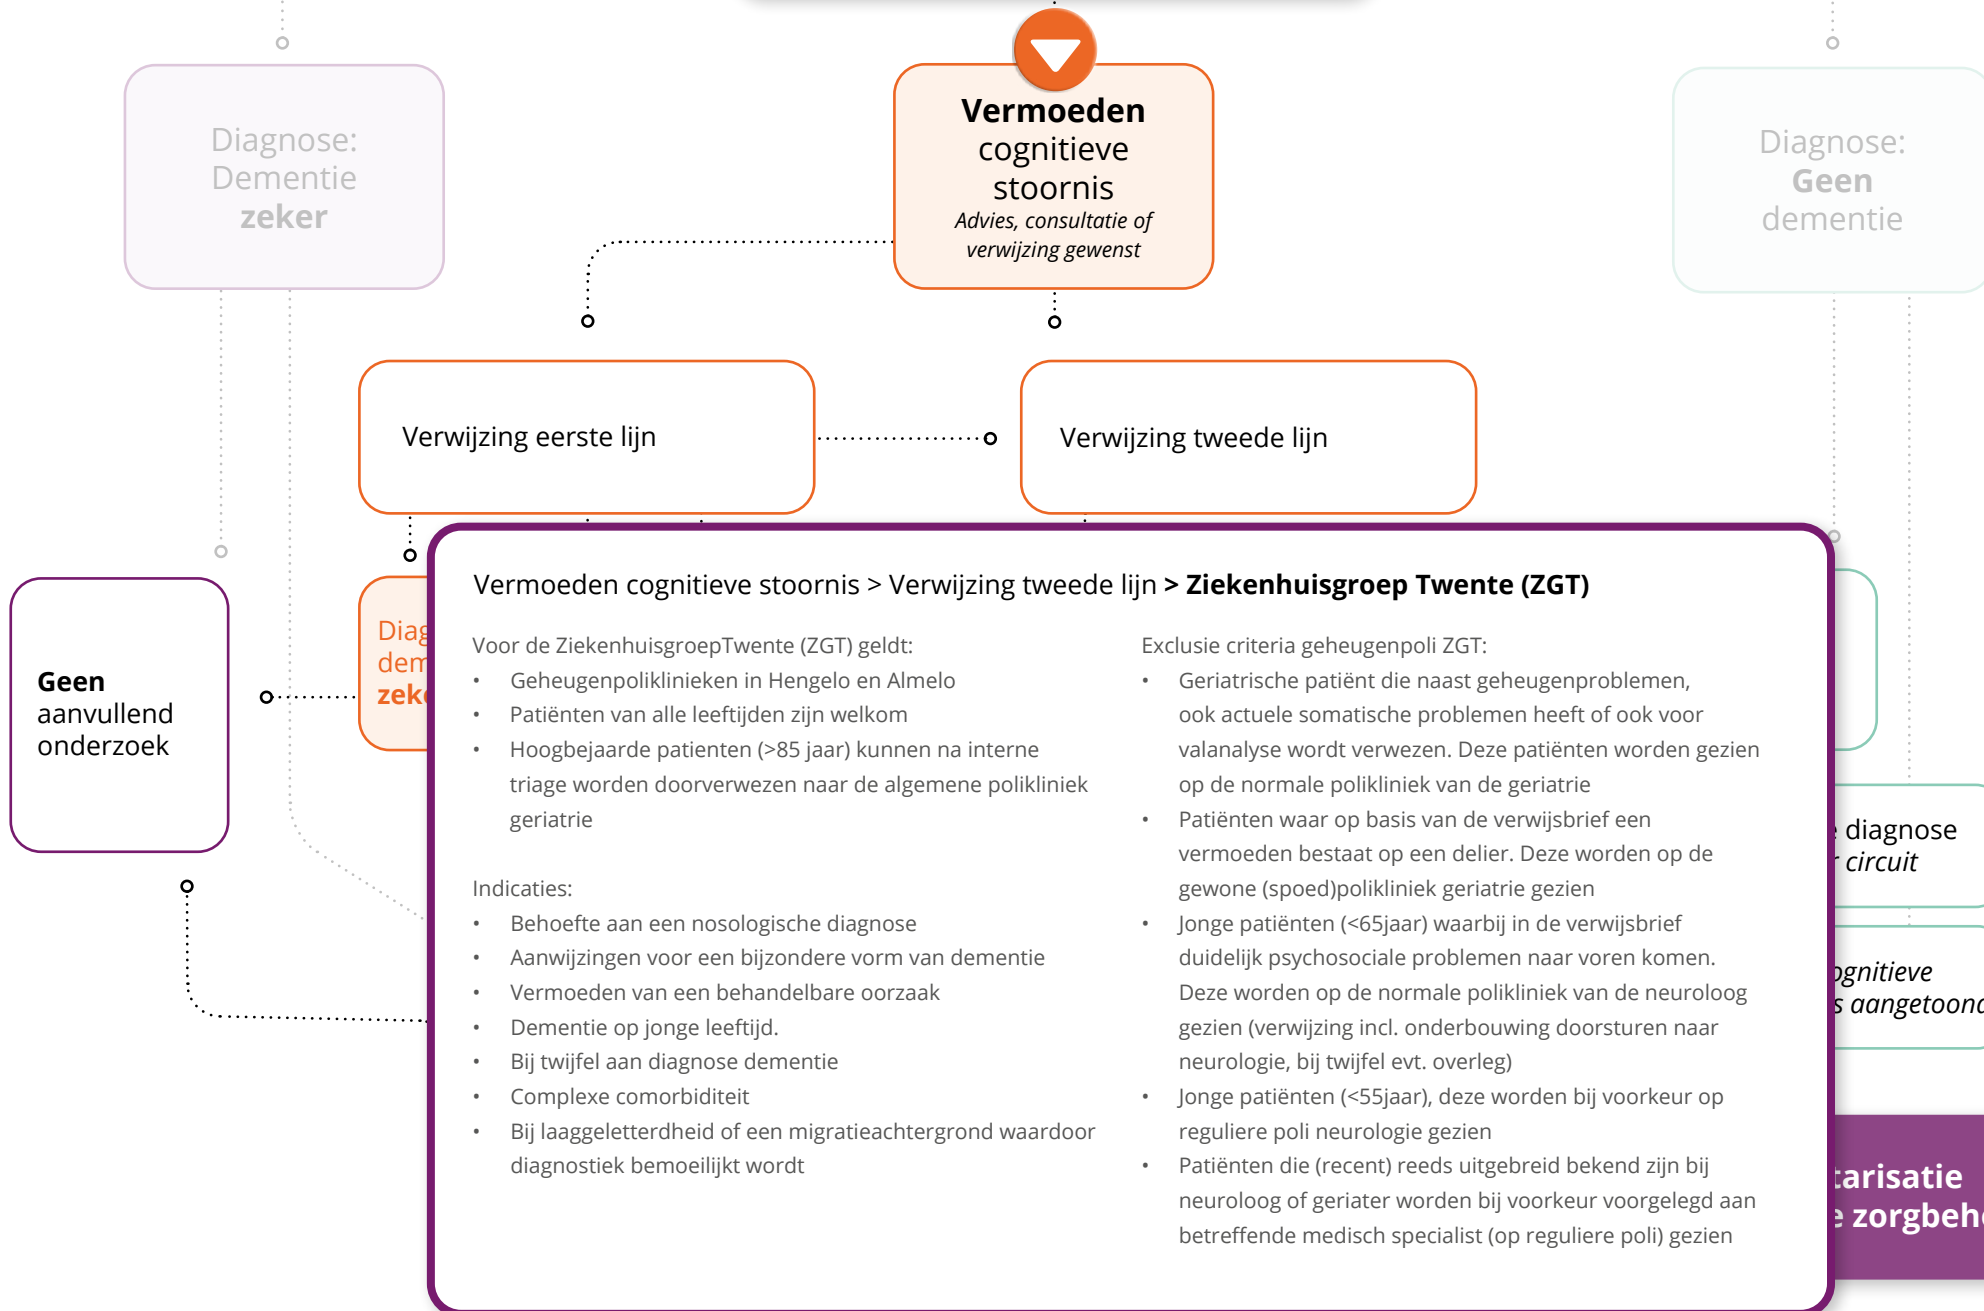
Diagnose: Dementie **zeker**

**Vermoeden** cognitieve stoornis
*Advies, consultatie of verwijzing gewenst*

Diagnose: **Geen** dementie

Verwijzing eerste lijn

Verwijzing tweede lijn

**Geen** aanvullend onderzoek

Diag dem zeke

Vermoeden cognitieve stoornis > Verwijzing tweede lijn **> Ziekenhuisgroep Twente (ZGT)**

Voor de ZiekenhuisgroepTwente (ZGT) geldt:
- Geheugenpoliklinieken in Hengelo en Almelo
- Patiënten van alle leeftijden zijn welkom
- Hoogbejaarde patienten (>85 jaar) kunnen na interne triage worden doorverwezen naar de algemene polikliniek geriatrie

Indicaties:
- Behoefte aan een nosologische diagnose
- Aanwijzingen voor een bijzondere vorm van dementie
- Vermoeden van een behandelbare oorzaak
- Dementie op jonge leeftijd.
- Bij twijfel aan diagnose dementie
- Complexe comorbiditeit
- Bij laaggeletterdheid of een migratieachtergrond waardoor diagnostiek bemoeilijkt wordt

Exclusie criteria geheugenpoli ZGT:
- Geriatrische patiënt die naast geheugenproblemen, ook actuele somatische problemen heeft of ook voor valanalyse wordt verwezen. Deze patiënten worden gezien op de normale polikliniek van de geriatrie
- Patiënten waar op basis van de verwijsbrief een vermoeden bestaat op een delier. Deze worden op de gewone (spoed)polikliniek geriatrie gezien
- Jonge patiënten (<65jaar) waarbij in de verwijsbrief duidelijk psychosociale problemen naar voren komen. Deze worden op de normale polikliniek van de neuroloog gezien (verwijzing incl. onderbouwing doorsturen naar neurologie, bij twijfel evt. overleg)
- Jonge patiënten (<55jaar), deze worden bij voorkeur op reguliere poli neurologie gezien
- Patiënten die (recent) reeds uitgebreid bekend zijn bij neuroloog of geriater worden bij voorkeur voorgelegd aan betreffende medisch specialist (op reguliere poli) gezien

diagnose
circuit

gnitieve
s aangetoond

tarisatie
zorgbeh